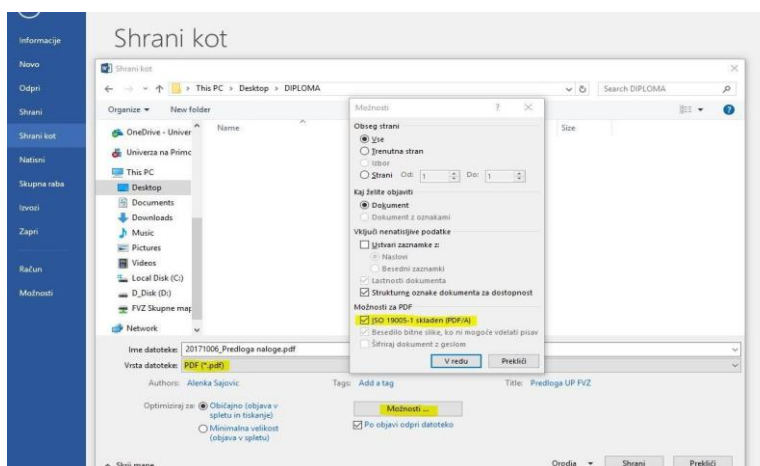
Informacije
Novo
Odpri
Shrani
Shrani kot
Natisni
Skupna raba
Izvozi
Zapri
Račun
Možnosti

Shrani kot

Shrani kot
← → ↑ > This PC > Desktop > DIPLOMA
Search DIPLOMA
Organize ▾ New folder
Name
Size
OneDrive - Univer
Univerza na Primo
This PC
Desktop
Documents
Downloads
Music
Pictures
Videos
Local Disk (C:)
D_Disk (D:)
FVZ Skupne map
Network

Možnosti ? ×
Obseg strani
Vse
Trenutna stran
Izbor
Strani Od: 1 Do: 1
Kaj želite objaviti
Dokument
Dokument z oznakami
Vključi nenatisljive podatke
Ustvari zaznamke z:
Naslovi
Besedni zaznamki
Lastnosti dokumenta
Strukturne oznake dokumenta za dostopnost
Možnosti za PDF
ISO 19005-1 skladen (PDF/A)
Besedilo bitne slike, ko ni mogoče vdelati pisav
Šifriraj dokument z geslom
V redu Prekliči

Ime datoteke: 20171006_Predloga naloge.pdf
Vrsta datoteke: PDF (*.pdf)
Authors: Alenka Sajovic Tags: Add a tag Title: Predloga UP FVZ
Optimiziraj za: Običajno (objava v spletu in tiskanje)
Minimalna velikost (objava v spletu)
Možnosti ...
Po objavi odpri datoteko
^ Skrij mape Orodja ▾ Shrani Prekliči